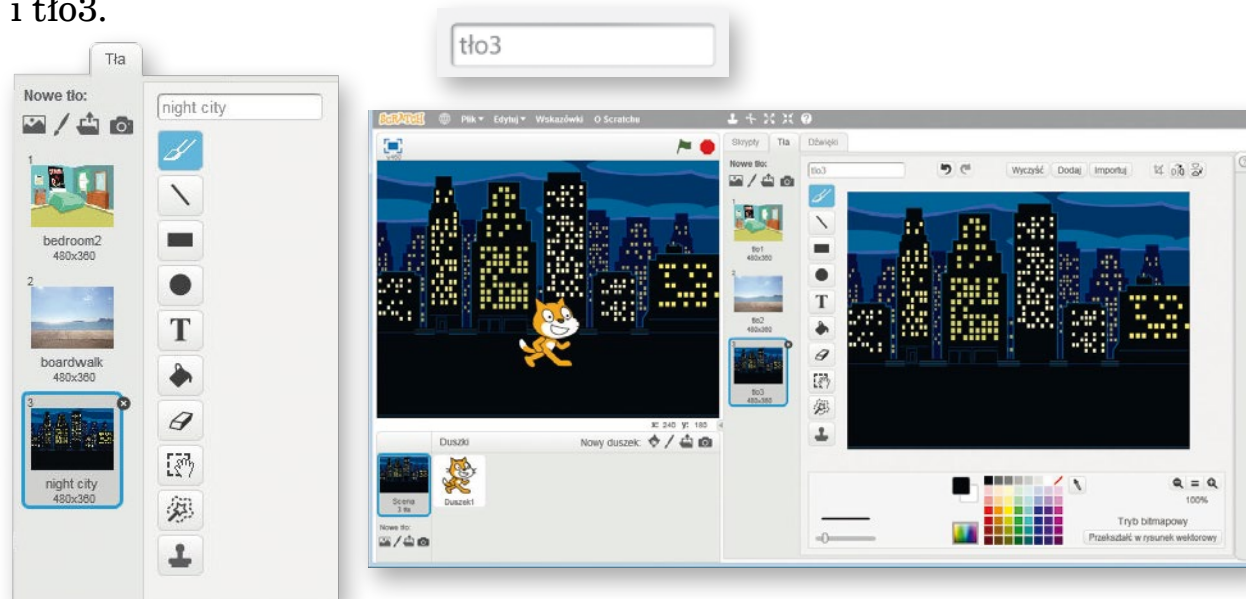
i tło3.

tło3

Tła

Nowe tło:

night city

1
bedroom2
480x360

2
boardwalk
480x360

3
night city
480x360

SCRATCH Plik Edytuj Wskazówki O Scratche

Skrypty Tła Dźwięki

Nowe tło:

tło3

Wyczyść Dodaj Importuj

1
tło1
480x360

2
tło2
480x360

3
tło3
480x360

x: 240 y: 180

Duszki Nowy duszek:

Scena
3 tła

Duszek1

Nowe tło:

100%

Tryb bitmapowy

Przekształć w rysunek wektorowy